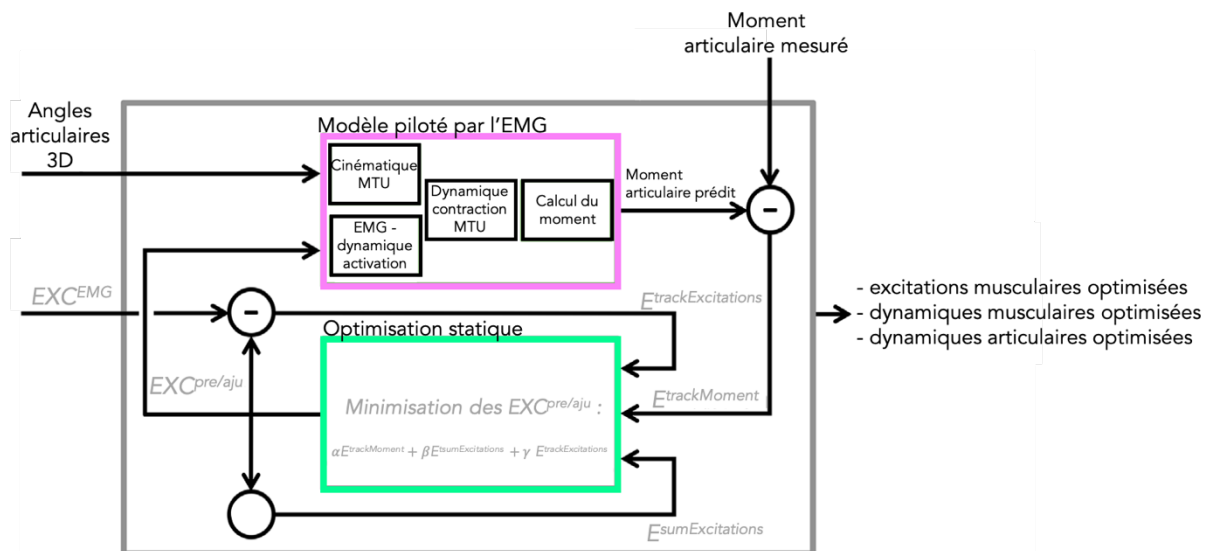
Moment articulaire mesuré

Angles articulaires 3D

Modèle piloté par l'EMG

Cinématique MTU

Dynamique contraction MTU

Calcul du moment

EMG - dynamique activation

Moment articulaire prédit

-

$EXC^{EMG}$

-

$E^{trackExcitations}$

Optimisation statique

$EXC^{pre/aju}$

Minimisation des $EXC^{pre/aju}$ :

$\alpha E^{trackMoment} + \beta E^{sumExcitations} + \gamma\ E^{trackExcitations}$

$E^{trackMoment}$

$E^{sumExcitations}$

- excitations musculaires optimisées
- dynamiques musculaires optimisées
- dynamiques articulaires optimisées